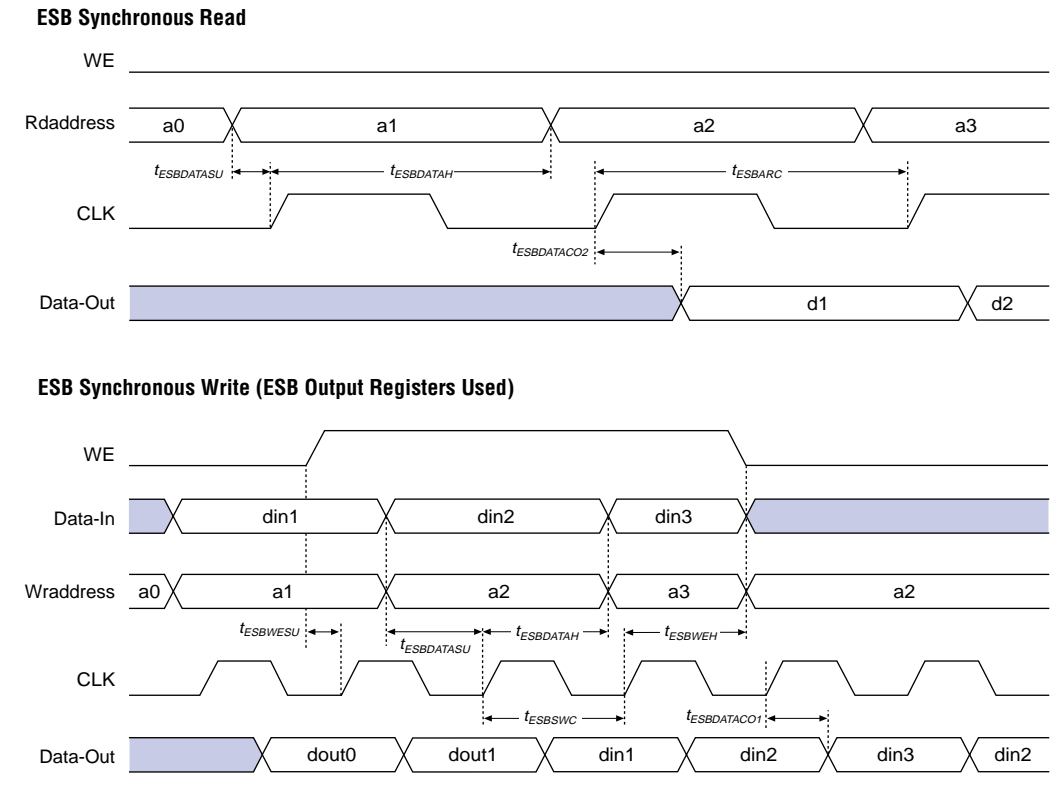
ESB Synchronous Read

WE

Rdaddress a0 a1 a2 a3

$t_{ESBDATASU}$ $t_{ESBDATAH}$ $t_{ESBARC}$

CLK

$t_{ESBDATACO2}$

Data-Out d1 d2

ESB Synchronous Write (ESB Output Registers Used)

WE

Data-In din1 din2 din3

Wraddress a0 a1 a2 a3 a2

$t_{ESBWESU}$ $t_{ESBDATASU}$ $t_{ESBDATAH}$ $t_{ESBWEH}$

CLK

$t_{ESBSWC}$ $t_{ESBDATACO1}$

Data-Out dout0 dout1 din1 din2 din3 din2